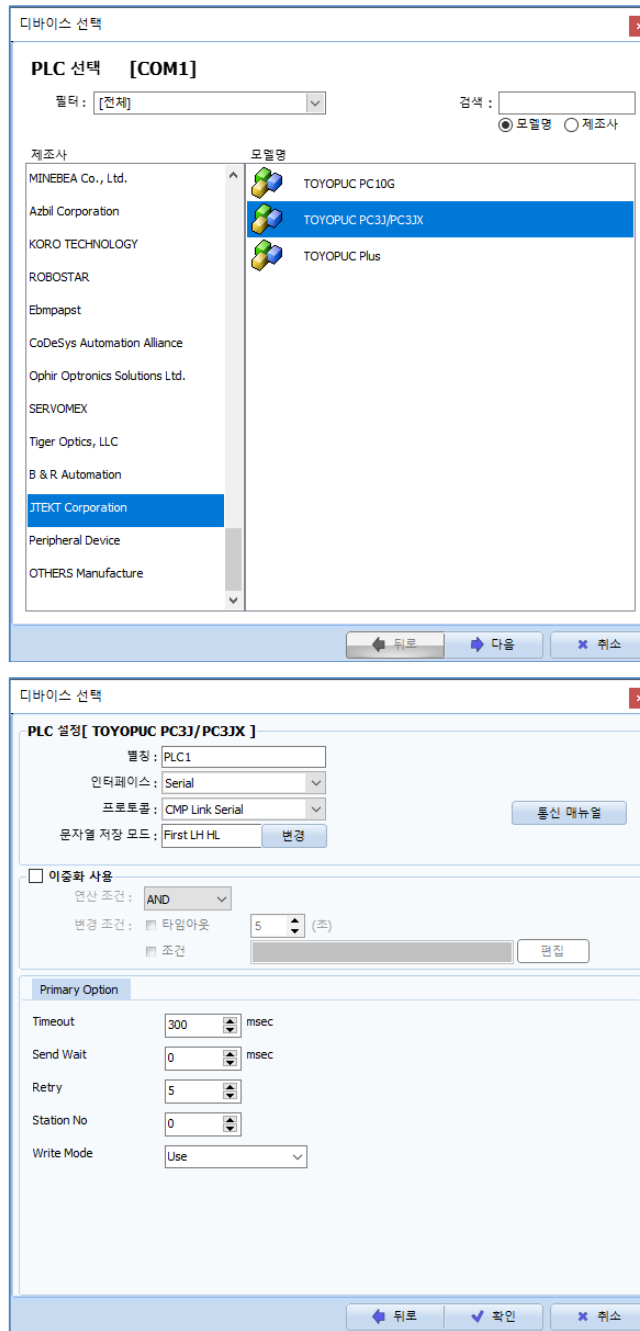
디바이스 선택

PLC 선택 [COM1]

필터 : [전체]

검색 :

모델명 제조사

제조사

MINEBEA Co., Ltd.
Azbil Corporation
KORO TECHNOLOGY
ROBOSTAR
Ebmpapst
CoDeSys Automation Alliance
Ophir Optronics Solutions Ltd.
SERVOMEX
Tiger Optics, LLC
B & R Automation
JTEKT Corporation
Peripheral Device
OTHERS Manufacture

모델명

TOYOPUC PC10G
TOYOPUC PC3J/PC3JX
TOYOPUC Plus

뒤로 다음 취소

디바이스 선택

PLC 설정[ TOYOPUC PC3J/PC3JX ]

별칭 : PLC1
인터페이스 : Serial
프로토콜 : CMP Link Serial
문자열 저장 모드 : First LH HL 변경

통신 매뉴얼

이중화 사용

연산 조건 : AND
변경 조건 : 타임아웃 5 (초)
조건 편집

Primary Option

Timeout 300 msec
Send Wait 0 msec
Retry 5
Station No 0
Write Mode Use

뒤로 확인 취소